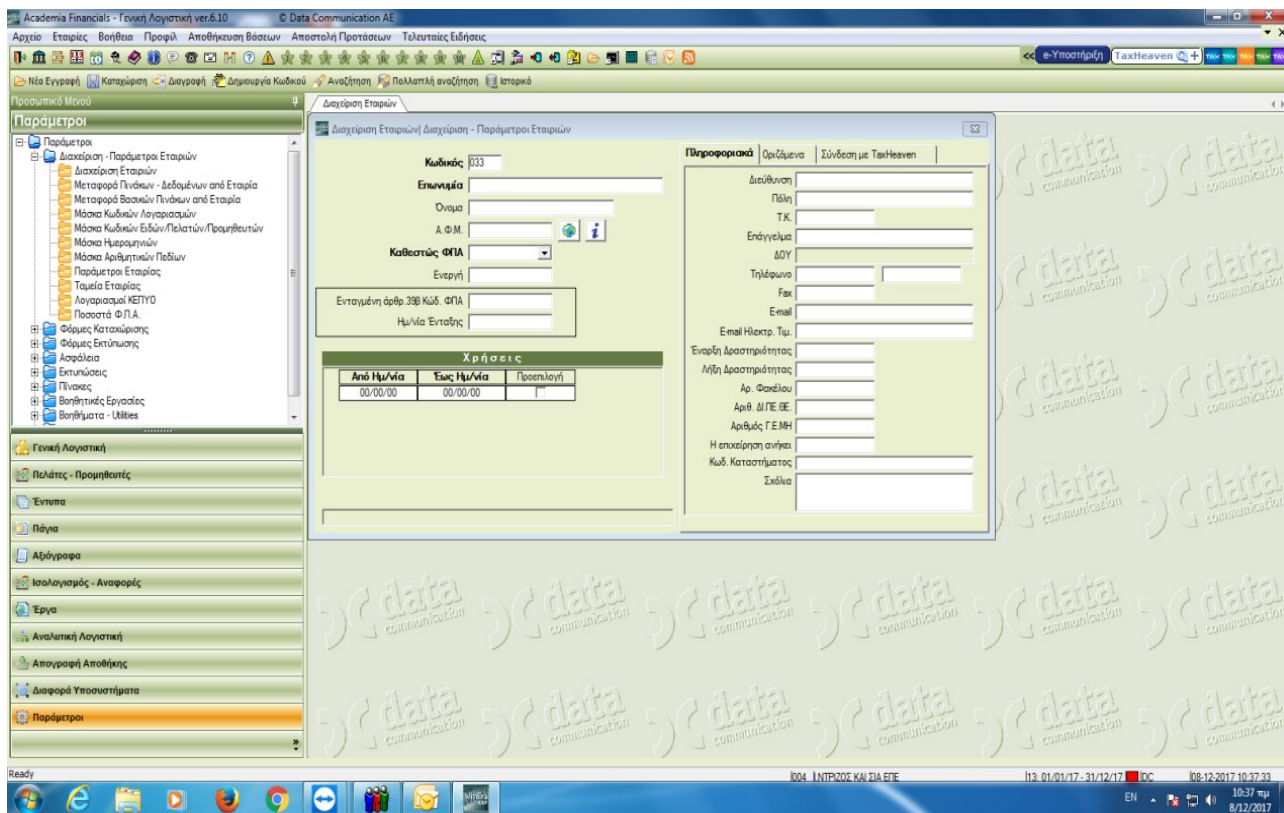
Academia Financials - Γενική Λογιστική ver.6.10 © Data Communication AE

Αρχείο Εταιρίες Βοήθεια Προφίλ Αποθήκευση Βάσεων Αποστολή Προτάσεων Τελευταίες Ειδήσεις

e-Υποστήριξη TaxHeaven

Νέα Εγγραφή Καταχώριση Διαγραφή Δημιουργία Κωδικού Αναζήτηση Πολλαπλή αναζήτηση Ιστορικό

Προσωπικό Μενού

Παράμετροι

Παράμετροι
Διαχείριση - Παράμετροι Εταιριών
Διαχείριση Εταιριών
Μεταφορά Πινάκων - Δεδομένων από Εταιρία
Μεταφορά Βασικών Πινάκων από Εταιρία
Μάσκα Κωδικών Λογαριασμών
Μάσκα Κωδικών Ειδών/Πελατών/Προμηθευτών
Μάσκα Ημερομηνιών
Μάσκα Αριθμητικών Πεδίων
Παράμετροι Εταιρίας
Ταμεία Εταιρίας
Λογαριασμοί ΚΕΠΥΟ
Ποσοστά Φ.Π.Α.
Φόρμες Καταχώρισης
Φόρμες Εκτύπωσης
Ασφάλεια
Εκτυπώσεις
Πίνακες
Βοηθητικές Εργασίες
Βοηθήματα - Utilities

Γενική Λογιστική
Πελάτες - Προμηθευτές
Έντυπα
Πάγια
Αξιόγραφα
Ισολογισμός - Αναφορές
Έργα
Αναλυτική Λογιστική
Απογραφή Αποθήκης
Διαφορά Υποσυστήματα
Παράμετροι

Διαχείριση Εταιριών

Διαχείριση Εταιριών| Διαχείριση - Παράμετροι Εταιριών

Κωδικός 033
Επωνυμία
Όνομα
Α.Φ.Μ.
Καθεστώς ΦΠΑ
Ενεργή
Ενταγμένη άρθρ.39Β Κώδ. ΦΠΑ
Ημ/νία Ένταξης

Χρήσεις

| Από Ημ/νία | Έως Ημ/νία | Προεπιλογή |
|---|---|---|
| 00/00/00 | 00/00/00 | |

Πληροφοριακά | Οριζόμενα | Σύνδεση με TaxHeaven

Διεύθυνση
Πόλη
Τ.Κ.
Επάγγελμα
ΔΟΥ
Τηλέφωνο
Fax
E-mail
E-mail Ηλεκτρ. Τιμ.
Έναρξη Δραστηριότητας
Λήξη Δραστηριότητας
Αρ. Φακέλου
Αριθ. ΔΙ.ΠΕ.ΘΕ.
Αριθμός Γ.Ε.ΜΗ
Η επιχείρηση ανήκει
Κωδ. Καταστήματος
Σχόλια

data communication

Ready
004 ΝΤΡΙΖΟΣ ΚΑΙ ΣΙΑ ΕΠΕ
13: 01/01/17 - 31/12/17 IDC
08-12-2017 10:37:33

EN 10:37 πμ 8/12/2017